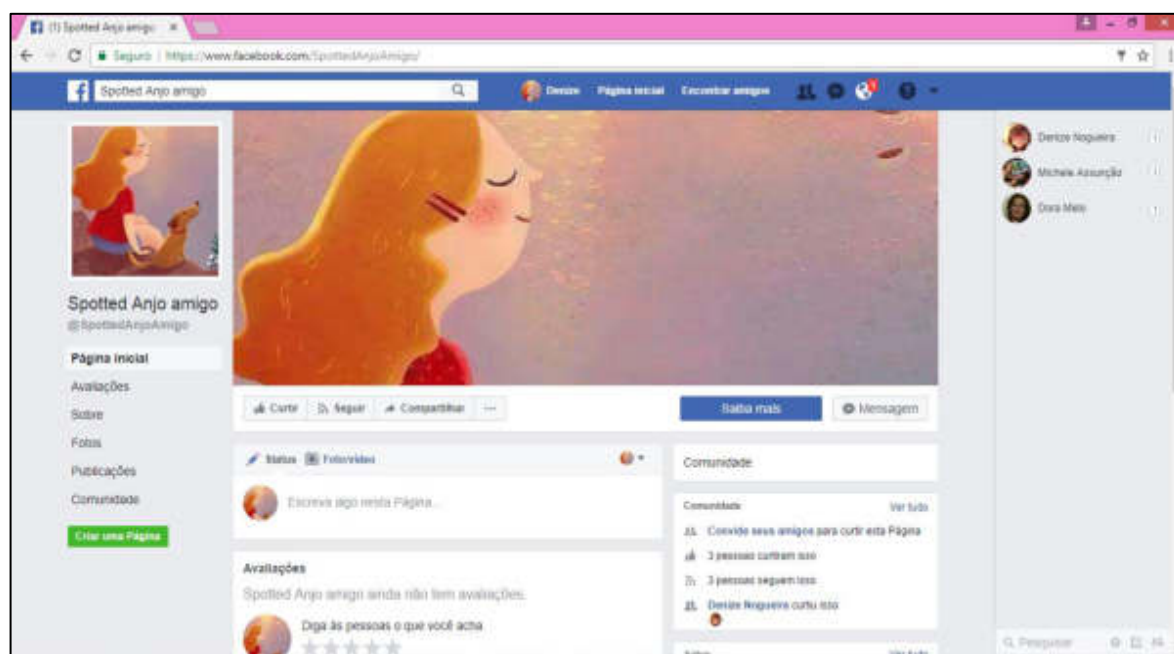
(1) Spotted Anjo amigo ×

Seguro | https://www.facebook.com/SpottedAnjoAmigo/

Spotted Anjo amigo

Denize Página inicial Encontrar amigos

Spotted Anjo amigo
@SpottedAnjoAmigo

Página inicial
Avaliações
Sobre
Fotos
Publicações
Comunidade

Criar uma Página

Curtir Seguir Compartilhar ···

Saiba mais

Mensagem

Status Foto/vídeo

Escreva algo nesta Página...

Avaliações

Spotted Anjo amigo ainda não tem avaliações.

Diga às pessoas o que você acha

Comunidade

Comunidade Ver tudo

Convide seus amigos para curtir esta Página

3 pessoas curtiram isso

3 pessoas seguem isso

Denize Nogueira curtiu isso

Denize Nogueira
Michele Assunção
Dora Melo

Pesquisar